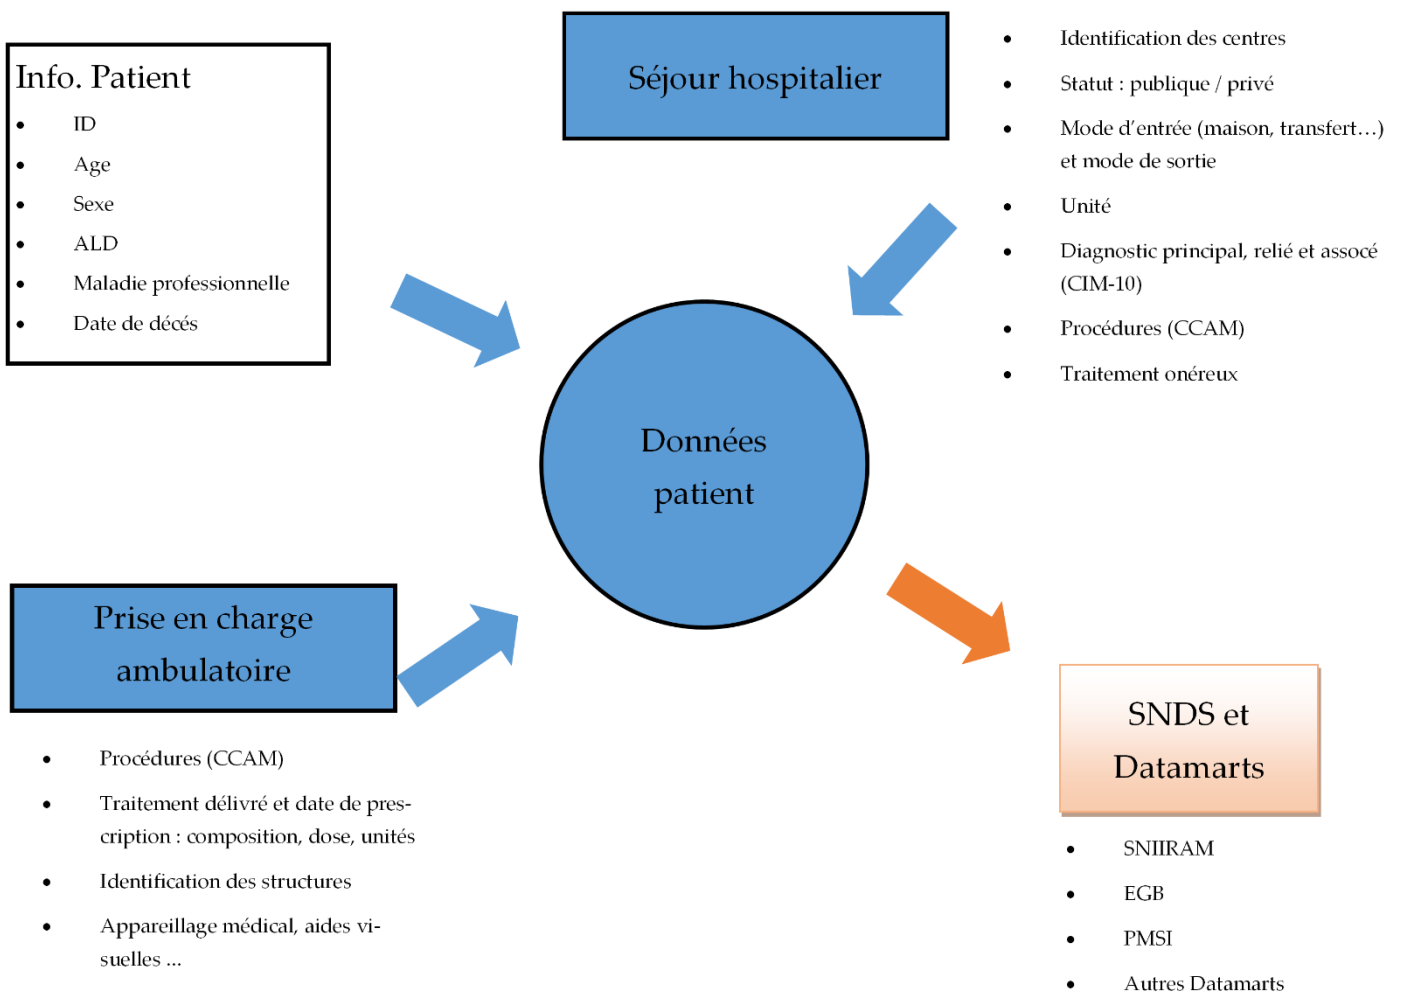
Info. Patient
- ID
- Age
- Sexe
- ALD
- Maladie professionnelle
- Date de décés

Séjour hospitalier

- Identification des centres
- Statut : publique / privé
- Mode d'entrée (maison, transfert…) et mode de sortie
- Unité
- Diagnostic principal, relié et assocé (CIM-10)
- Procédures (CCAM)
- Traitement onéreux

Données patient

Prise en charge ambulatoire

- Procédures (CCAM)
- Traitement délivré et date de prescription : composition, dose, unités
- Identification des structures
- Appareillage médical, aides visuelles ...

SNDS et Datamarts

- SNIIRAM
- EGB
- PMSI
- Autres Datamarts